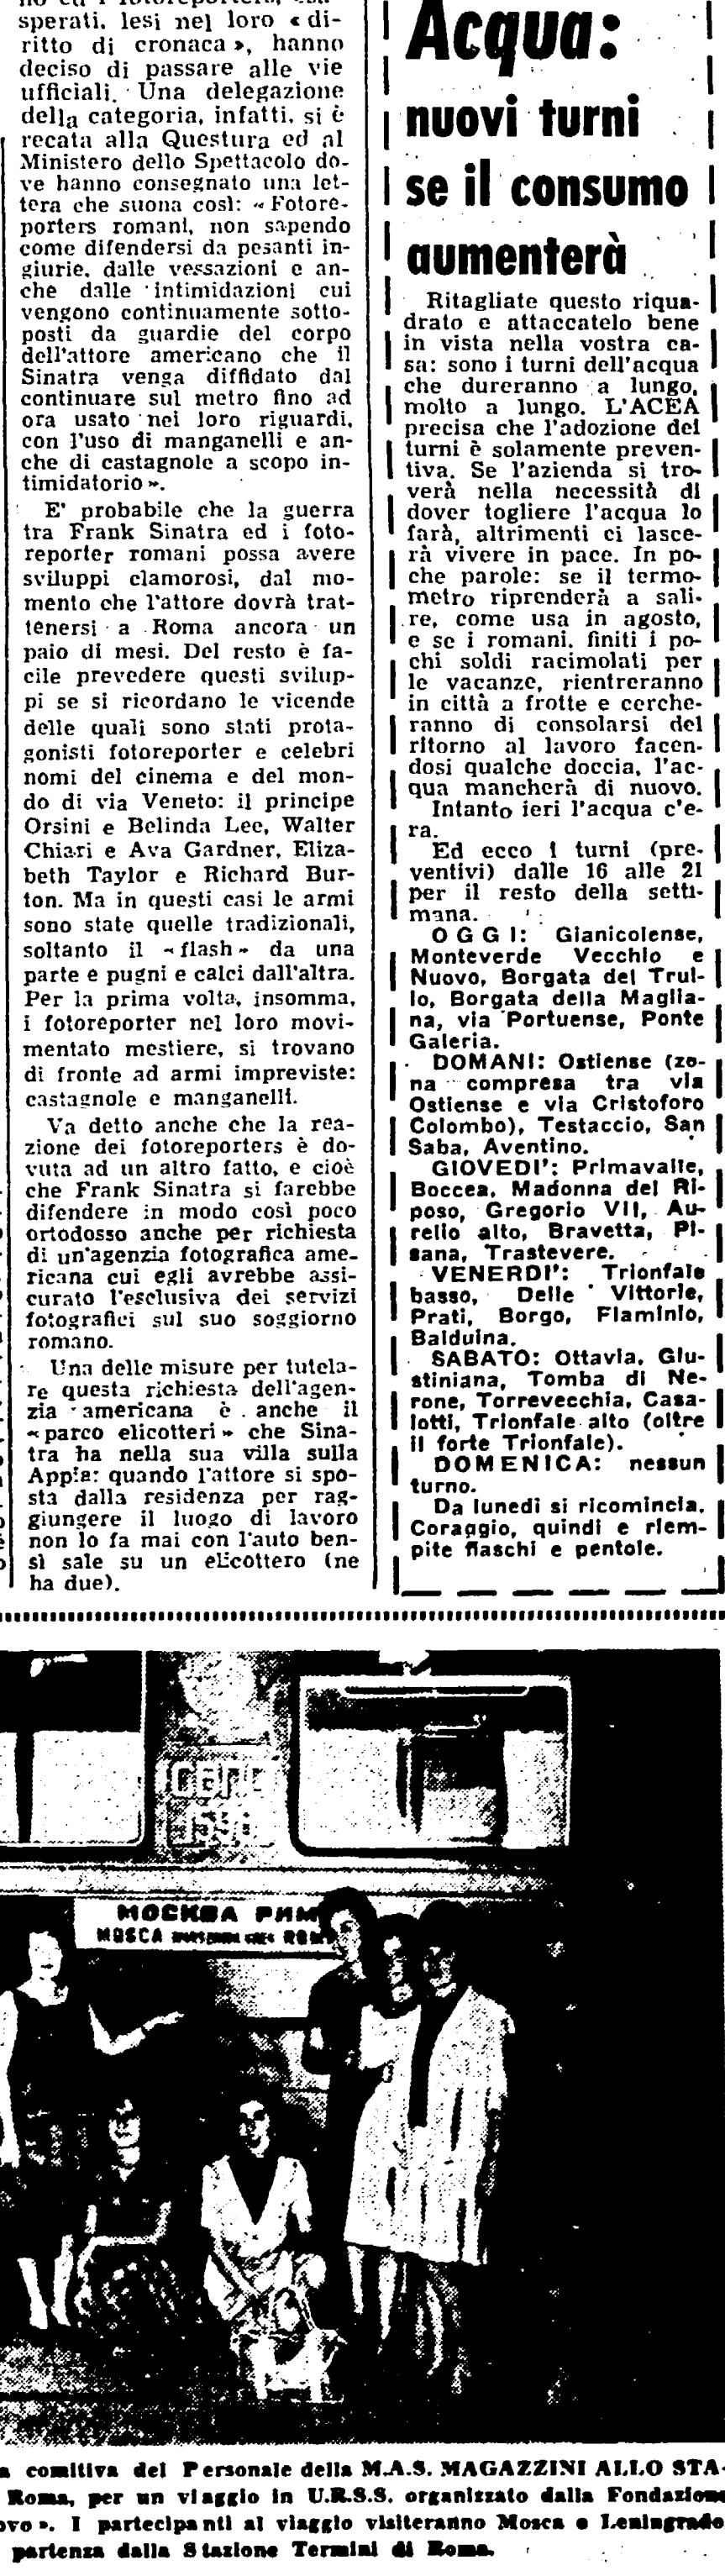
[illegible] sperati, lesi nel loro «diritto di cronaca», hanno deciso di passare alle vie ufficiali. Una delegazione della categoria, infatti, si è recata alla Questura ed al Ministero dello Spettacolo dove hanno consegnato una lettera che suona così: «Fotoreporters romani, non sapendo come difendersi da pesanti ingiurie, dalle vessazioni e anche dalle intimidazioni cui vengono continuamente sottoposti da guardie del corpo dell'attore americano che il Sinatra venga diffidato dal continuare sul metro fino ad ora usato nei loro riguardi, con l'uso di manganelli e anche di castagnole a scopo intimidatorio».

E' probabile che la guerra tra Frank Sinatra ed i fotoreporter romani possa avere sviluppi clamorosi, dal momento che l'attore dovrà trattenersi a Roma ancora un paio di mesi. Del resto è facile prevedere questi sviluppi se si ricordano le vicende delle quali sono stati protagonisti fotoreporter e celebri nomi del cinema e del mondo di via Veneto: il principe Orsini e Belinda Lee, Walter Chiari e Ava Gardner, Elizabeth Taylor e Richard Burton. Ma in questi casi le armi sono state quelle tradizionali, soltanto il «flash» da una parte e pugni e calci dall'altra. Per la prima volta, insomma, i fotoreporter nel loro movimentato mestiere, si trovano di fronte ad armi impreviste: castagnole e manganelli.

Va detto anche che la reazione dei fotoreporters è dovuta ad un altro fatto, e cioè che Frank Sinatra si farebbe difendere in modo così poco ortodosso anche per richiesta di un'agenzia fotografica americana cui egli avrebbe assicurato l'esclusiva dei servizi fotografici sul suo soggiorno romano.

Una delle misure per tutelare questa richiesta dell'agenzia americana è anche il «parco elicotteri» che Sinatra ha nella sua villa sulla Appia: quando l'attore si sposta dalla residenza per raggiungere il luogo di lavoro non lo fa mai con l'auto bensì sale su un elicottero (ne ha due).

Acqua: nuovi turni se il consumo aumenterà

Ritagliate questo riquadrato e attaccatelo bene in vista nella vostra casa: sono i turni dell'acqua che dureranno a lungo, molto a lungo. L'ACEA precisa che l'adozione dei turni è solamente preventiva. Se l'azienda si troverà nella necessità di dover togliere l'acqua lo farà, altrimenti ci lascerà vivere in pace. In poche parole: se il termometro riprenderà a salire, come usa in agosto, e se i romani, finiti i pochi soldi racimolati per le vacanze, rientreranno in città a frotte e cercheranno di consolarsi del ritorno al lavoro facendosi qualche doccia, l'acqua mancherà di nuovo.

Intanto ieri l'acqua c'era.

Ed ecco i turni (preventivi) dalle 16 alle 21 per il resto della settimana.

OGGI: Gianicolense, Monteverde Vecchio e Nuovo, Borgata del Trullo, Borgata della Magliana, via Portuense, Ponte Galeria.

DOMANI: Ostiense (zona compresa tra via Ostiense e via Cristoforo Colombo), Testaccio, San Saba, Aventino.

GIOVEDI': Primavalle, Boccea, Madonna del Riposo, Gregorio VII, Aurelio alto, Bravetta, Pisana, Trastevere.

VENERDI': Trionfale basso, Delle Vittorie, Prati, Borgo, Flaminio, Balduina.

SABATO: Ottavia, Giustiniana, Tomba di Nerone, Torrevecchia, Casalotti, Trionfale alto (oltre il forte Trionfale).

DOMENICA: nessun turno.

Da lunedì si ricomincia. Coraggio, quindi e riempite fiaschi e pentole.

МОСКВА РИМ
MOSCA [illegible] ROMA

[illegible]a comitiva del Personale della M.A.S. MAGAZZINI ALLO STA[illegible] Roma, per un viaggio in U.R.S.S. organizzato dalla Fondazione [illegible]ovo». I partecipanti al viaggio visiteranno Mosca e Leningrado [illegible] partenza dalla Stazione Termini di Roma.